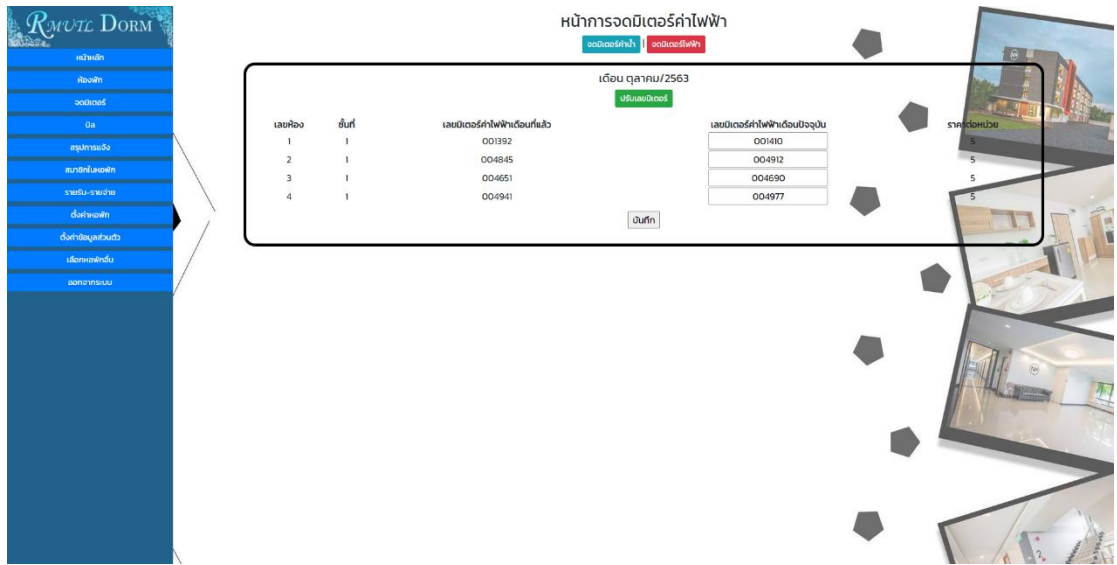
RMUTL DORM

หน้าหลัก
ห้องพัก
จดมิเตอร์
บิล
สรุปการแจ้ง
สมาชิกในหอพัก
รายรับ-รายจ่าย
ตั้งค่าหอพัก
ตั้งค่าข้อมูลส่วนตัว
เลือกหอพักอื่น
ออกจากระบบ

หน้าการจดมิเตอร์ค่าไฟฟ้า

จดมิเตอร์ค่าน้ำ | จดมิเตอร์ไฟฟ้า

เดือน ตุลาคม/2563

ปรับเลขมิเตอร์

| เลขห้อง | ชั้นที่ | เลขมิเตอร์ค่าไฟฟ้าเดือนที่แล้ว | เลขมิเตอร์ค่าไฟฟ้าเดือนปัจจุบัน | ราคาต่อหน่วย |
|---|---|---|---|---|
| 1 | 1 | 001392 | 001410 | 5 |
| 2 | 1 | 004845 | 004912 | 5 |
| 3 | 1 | 004651 | 004690 | 5 |
| 4 | 1 | 004941 | 004977 | 5 |

บันทึก